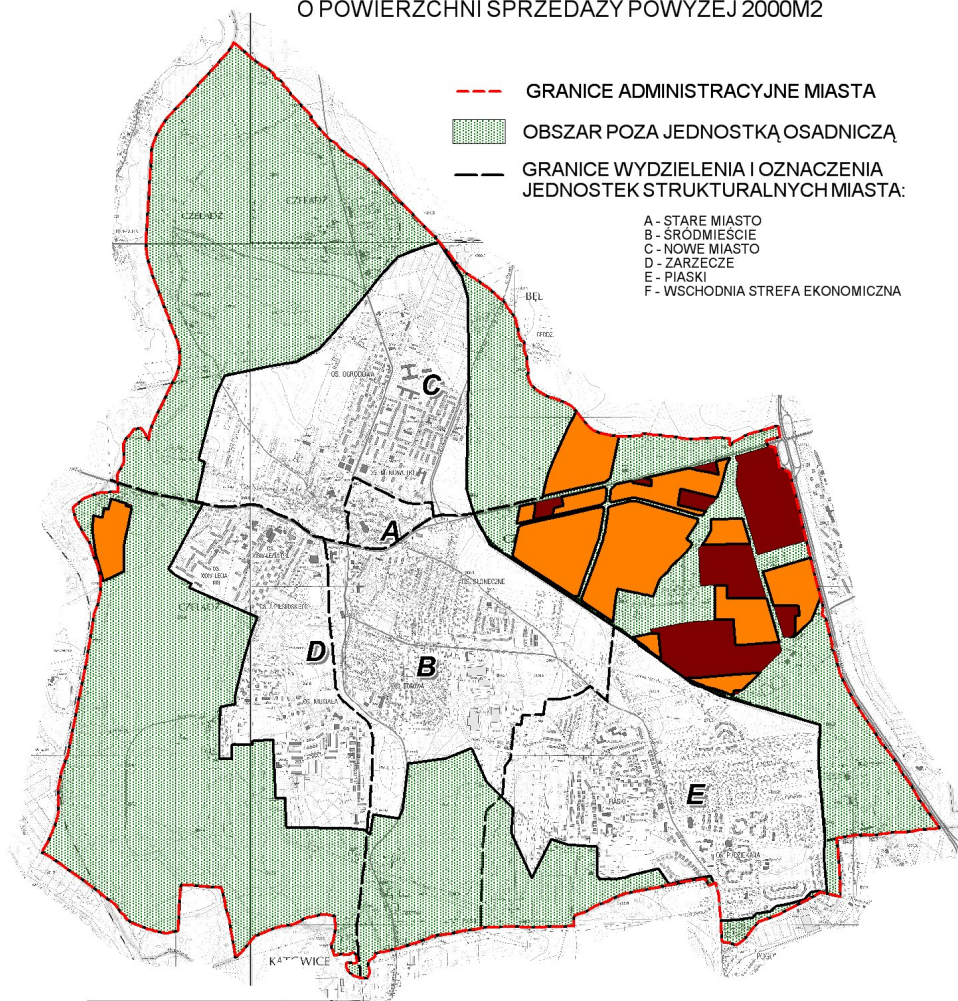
O POWIERZCHNI SPRZEDAŻY POWYŻEJ 2000M2

GRANICE ADMINISTRACYJNE MIASTA

OBSZAR POZA JEDNOSTKĄ OSADNICZĄ

GRANICE WYDZIELENIA I OZNACZENIA JEDNOSTEK STRUKTURALNYCH MIASTA:

A - STARE MIASTO
B - ŚRÓDMIEŚCIE
C - NOWE MIASTO
D - ZARZECZE
E - PIASKI
F - WSCHODNIA STREFA EKONOMICZNA

C

A

D

B

E

KATOWICE